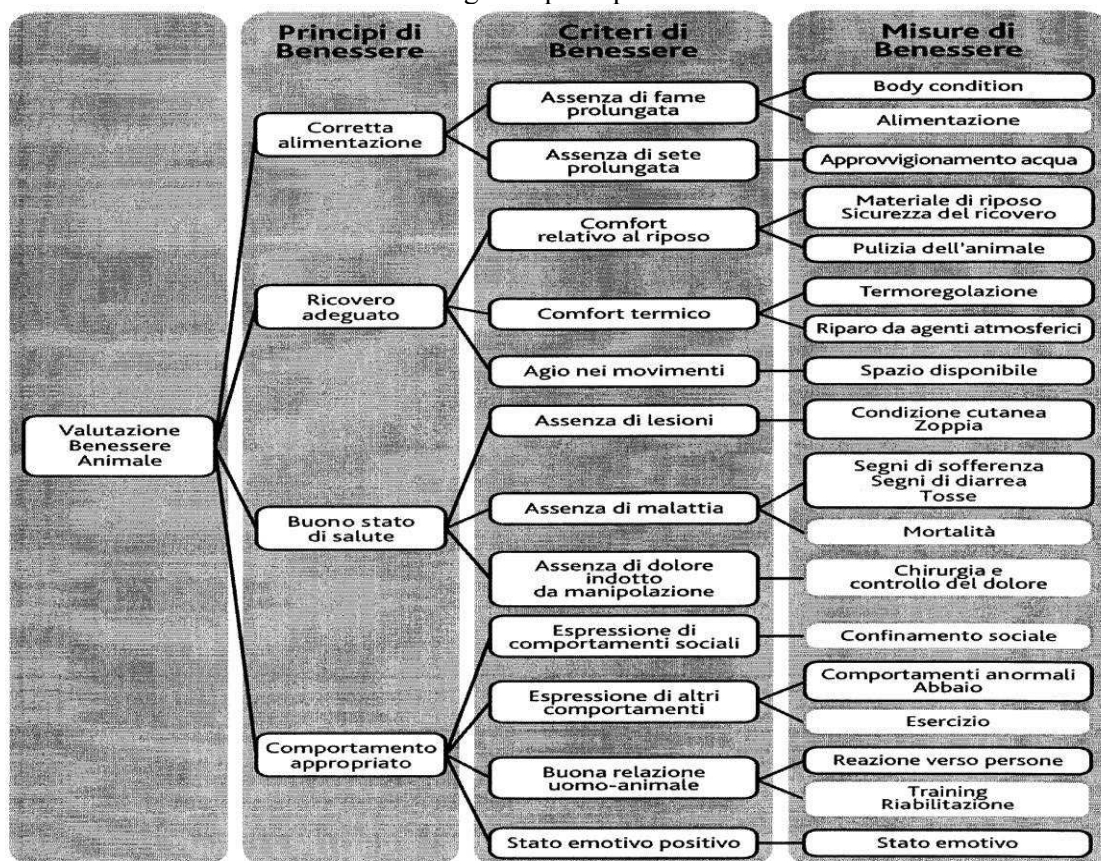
Principi di Benessere

Criteri di Benessere

Misure di Benessere

Valutazione Benessere Animale

Corretta alimentazione

Assenza di fame prolungata

Body condition

Alimentazione

Assenza di sete prolungata

Approvvigionamento acqua

Ricovero adeguato

Comfort relativo al riposo

Materiale di riposo Sicurezza del ricovero

Pulizia dell'animale

Comfort termico

Termoregolazione

Riparo da agenti atmosferici

Agio nei movimenti

Spazio disponibile

Buono stato di salute

Assenza di lesioni

Condizione cutanea Zoppia

Assenza di malattia

Segni di sofferenza Segni di diarrea Tosse

Mortalità

Assenza di dolore indotto da manipolazione

Chirurgia e controllo del dolore

Comportamento appropriato

Espressione di comportamenti sociali

Confinamento sociale

Espressione di altri comportamenti

Comportamenti anormali Abbaio

Esercizio

Buona relazione uomo-animale

Reazione verso persone

Training Riabilitazione

Stato emotivo positivo

Stato emotivo